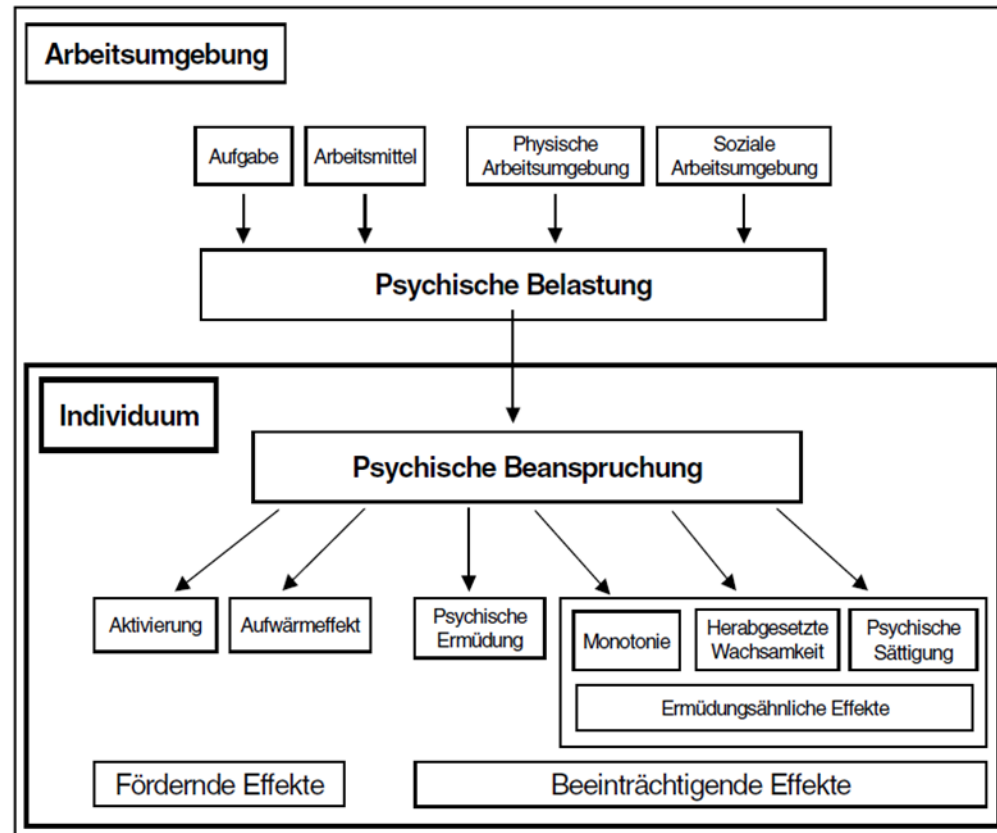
Arbeitsumgebung

Aufgabe

Arbeitsmittel

Physische Arbeitsumgebung

Soziale Arbeitsumgebung

Psychische Belastung

Individuum

Psychische Beanspruchung

Aktivierung

Aufwärmeffekt

Psychische Ermüdung

Monotonie

Herabgesetzte Wachsamkeit

Psychische Sättigung

Ermüdungsähnliche Effekte

Fördernde Effekte

Beeinträchtigende Effekte